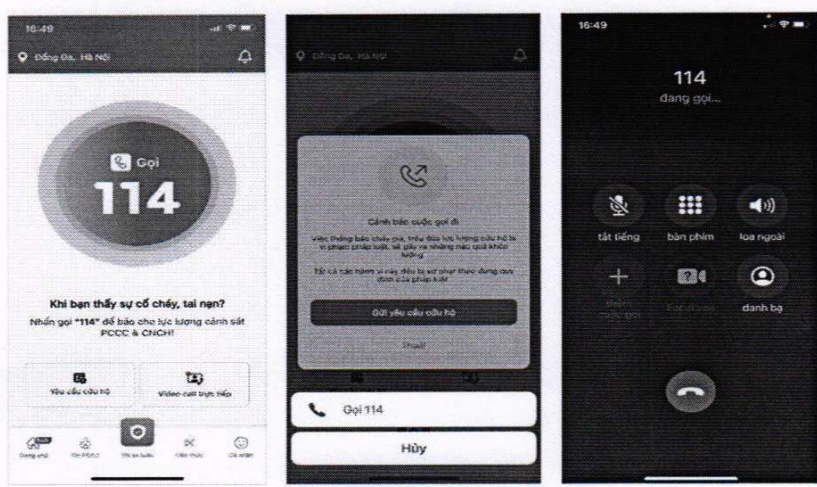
16:49

Đống Đa, Hà Nội

Gọi

114

Khi bạn thấy sự cố cháy, tai nạn?

Nhấn gọi "114" để báo cho lực lượng cảnh sát PCCC & CNCH!

Yêu cầu cứu hộ

Video call trực tiếp

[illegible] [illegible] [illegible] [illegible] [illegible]

Đống Đa, Hà Nội

Cảnh báo cuộc gọi đi

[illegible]

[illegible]

Gửi yêu cầu cứu hộ

Thoát

Gọi 114

Hủy

16:49

114

đang gọi...

tắt tiếng

bàn phím

loa ngoài

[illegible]

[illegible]

danh bạ